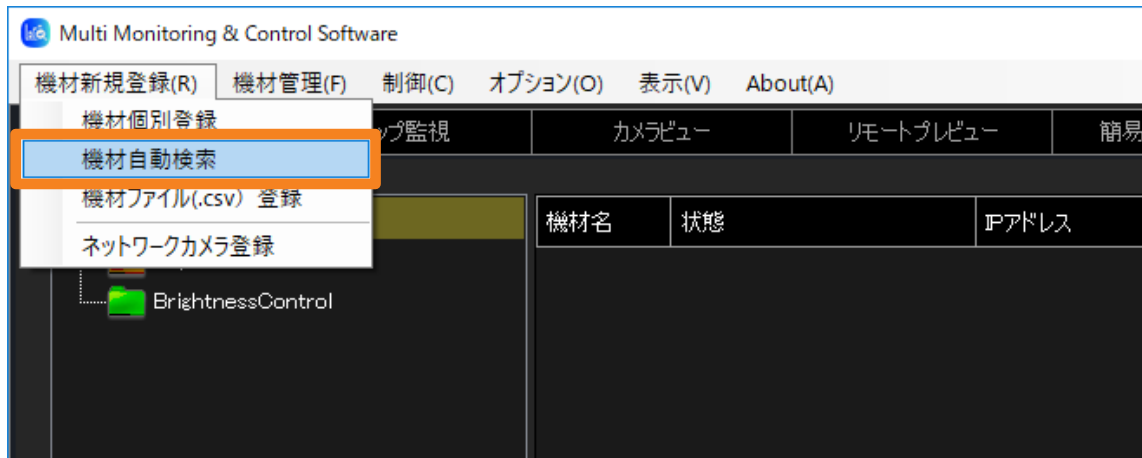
Multi Monitoring & Control Software

機材新規登録(R)　機材管理(F)　制御(C)　オプション(O)　表示(V)　About(A)

機材個別登録
機材自動検索
機材ファイル(.csv) 登録
ネットワークカメラ登録

ップ監視　カメラビュー　リモートプレビュー　簡易

機材名　状態　IPアドレス

BrightnessControl